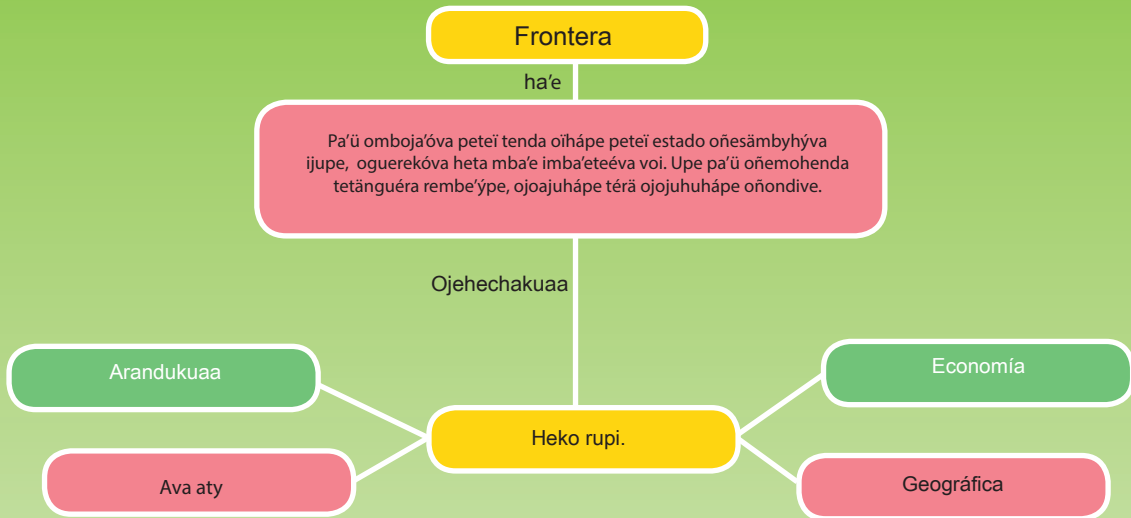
Frontera

ha'e

Pa'ü omboja'óva peteĩ tenda oĩhápe peteĩ estado oñesãmbyhýva ijupe, oguerekóva heta mba'e imba'eteéva voi. Upe pa'ü oñemohenda tetãnguéra rembe'ýpe, ojoajuhápe térã ojojuhuhápe oñondive.

Ojehechakuaa

Arandukuaa

Economía

Heko rupi.

Ava aty

Geográfica